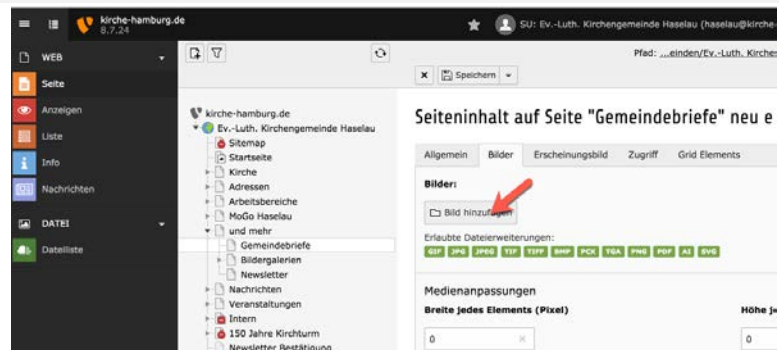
kirche-hamburg.de
8.7.24

SU: Ev.-Luth. Kirchengemeinde Haselau (haselau@kirche-

WEB
Seite
Anzeigen
Liste
Info
Nachrichten
DATEI
Dateiliste

kirche-hamburg.de
Ev.-Luth. Kirchengemeinde Haselau
Sitemap
Startseite
Kirche
Adressen
Arbeitsbereiche
MoGo Haselau
und mehr
Gemeindebriefe
Bildergalerien
Newsletter
Nachrichten
Veranstaltungen
Intern
150 Jahre Kirchturm
Newsletter Bestätigung

Pfad: ...einden/Ev.-Luth. Kirches

Speichern

Seiteninhalt auf Seite "Gemeindebriefe" neu e

Allgemein | Bilder | Erscheinungsbild | Zugriff | Grid Elements

Bilder:

Bild hinzufügen

Erlaubte Dateierweiterungen:
GIF JPG JPEG TIF TIFF BMP PCX TGA PNG PDF AI SVG

Medienanpassungen

Breite jedes Elements (Pixel)

Höhe j

0

0